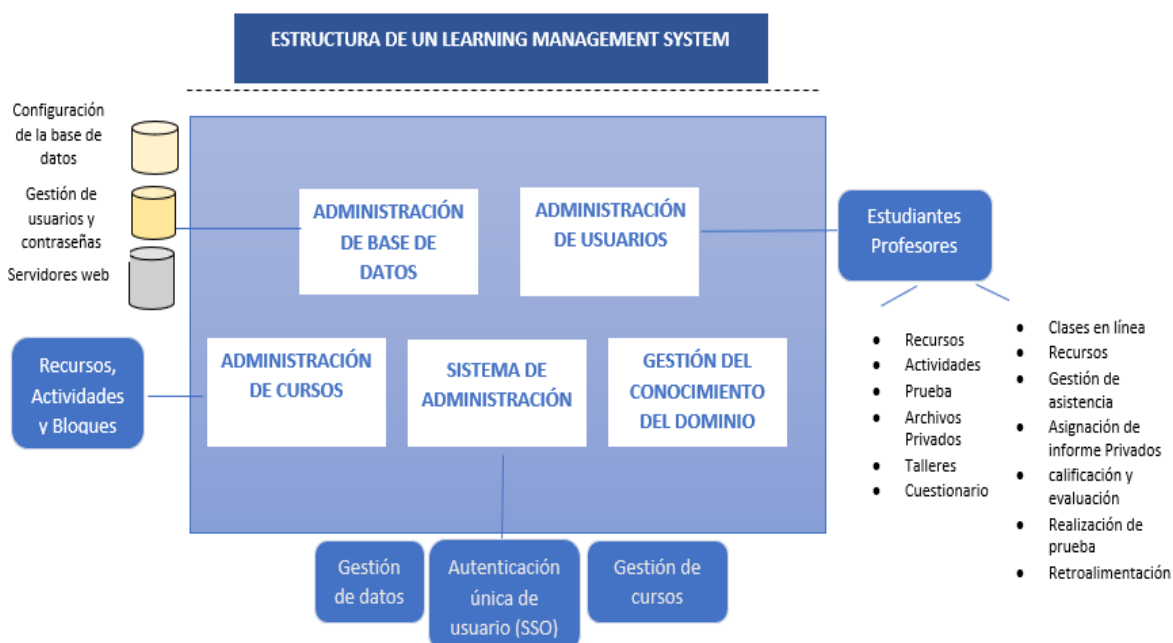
ESTRUCTURA DE UN LEARNING MANAGEMENT SYSTEM

Configuración de la base de datos

Gestión de usuarios y contraseñas

Servidores web

ADMINISTRACIÓN DE BASE DE DATOS

ADMINISTRACIÓN DE USUARIOS

Estudiantes Profesores

- Recursos
- Actividades
- Prueba
- Archivos Privados
- Talleres
- Cuestionario

- Clases en línea
- Recursos
- Gestión de asistencia
- Asignación de informe Privados
- calificación y evaluación
- Realización de prueba
- Retroalimentación

Recursos, Actividades y Bloques

ADMINISTRACIÓN DE CURSOS

SISTEMA DE ADMINISTRACIÓN

GESTIÓN DEL CONOCIMIENTO DEL DOMINIO

Gestión de datos

Autenticación única de usuario (SSO)

Gestión de cursos